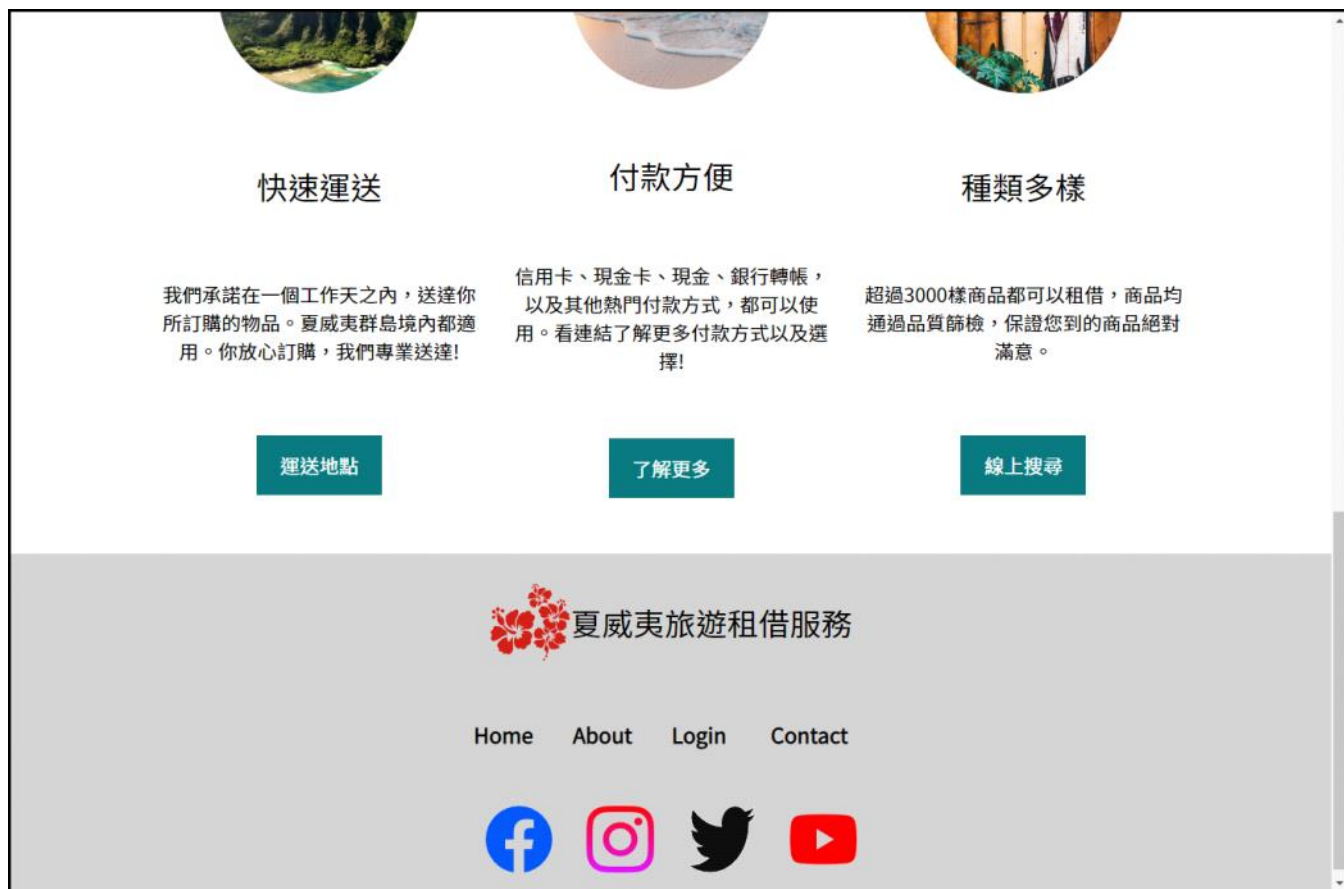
快速運送

我們承諾在一個工作天之內，送達你所訂購的物品。夏威夷群島境內都適用。你放心訂購，我們專業送達!

運送地點

付款方便

信用卡、現金卡、現金、銀行轉帳，以及其他熱門付款方式，都可以使用。看連結了解更多付款方式以及選擇!

了解更多

種類多樣

超過3000樣商品都可以租借，商品均通過品質篩檢，保證您到的商品絕對滿意。

線上搜尋

夏威夷旅遊租借服務

Home About Login Contact